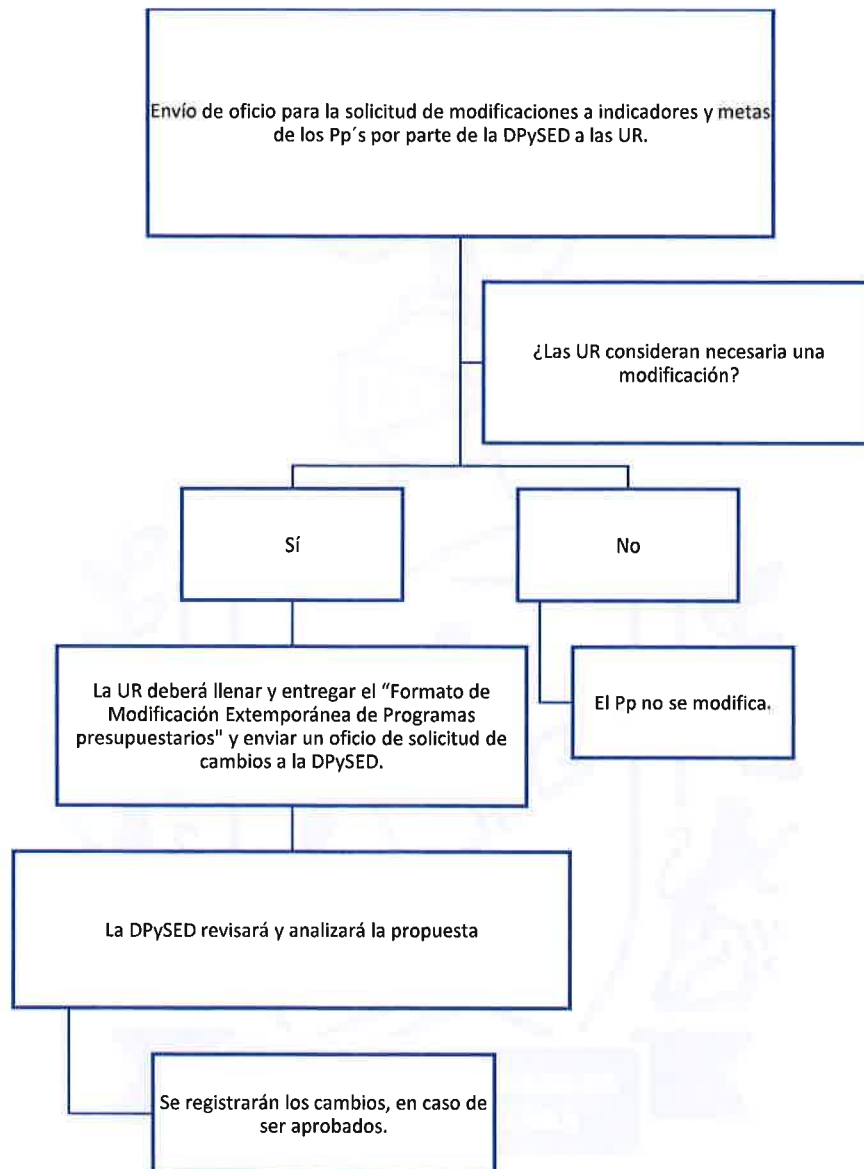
Envío de oficio para la solicitud de modificaciones a indicadores y metas de los Pp´s por parte de la DPySED a las UR.

¿Las UR consideran necesaria una modificación?

Sí

No

La UR deberá llenar y entregar el "Formato de Modificación Extemporánea de Programas presupuestarios" y enviar un oficio de solicitud de cambios a la DPySED.

El Pp no se modifica.

La DPySED revisará y analizará la propuesta

Se registrarán los cambios, en caso de ser aprobados.